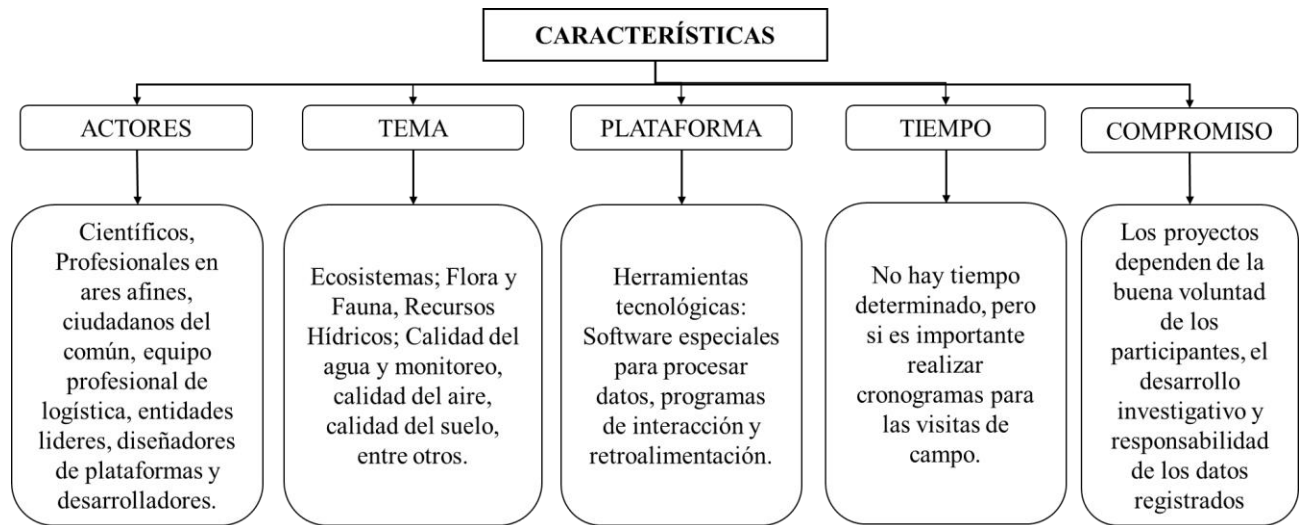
CARACTERÍSTICAS

ACTORES

Científicos, Profesionales en ares afines, ciudadanos del común, equipo profesional de logística, entidades lideres, diseñadores de plataformas y desarrolladores.

TEMA

Ecosistemas; Flora y Fauna, Recursos Hídricos; Calidad del agua y monitoreo, calidad del aire, calidad del suelo, entre otros.

PLATAFORMA

Herramientas tecnológicas: Software especiales para procesar datos, programas de interacción y retroalimentación.

TIEMPO

No hay tiempo determinado, pero si es importante realizar cronogramas para las visitas de campo.

COMPROMISO

Los proyectos dependen de la buena voluntad de los participantes, el desarrollo investigativo y responsabilidad de los datos registrados